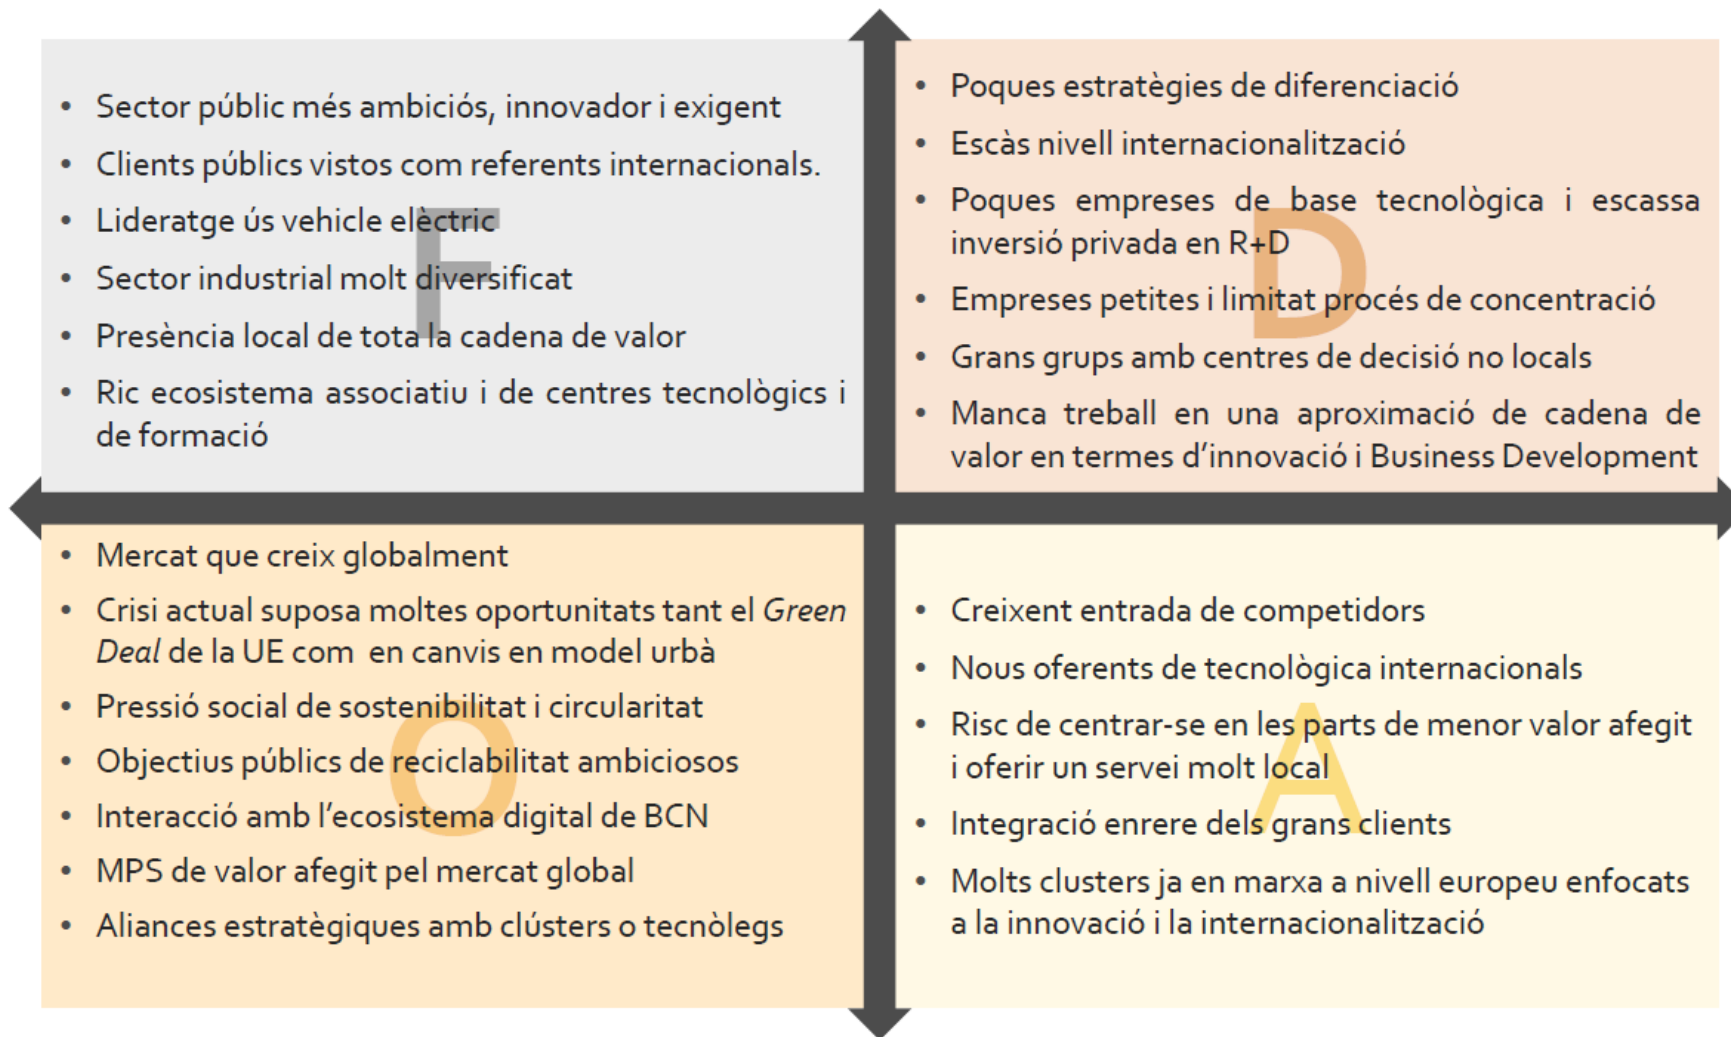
F

- Sector públic més ambiciós, innovador i exigent
- Clients públics vistos com referents internacionals.
- Lideratge ús vehicle elèctric
- Sector industrial molt diversificat
- Presència local de tota la cadena de valor
- Ric ecosistema associatiu i de centres tecnològics i de formació

D

- Poques estratègies de diferenciació
- Escàs nivell internacionalització
- Poques empreses de base tecnològica i escassa inversió privada en R+D
- Empreses petites i limitat procés de concentració
- Grans grups amb centres de decisió no locals
- Manca treball en una aproximació de cadena de valor en termes d'innovació i Business Development

O

- Mercat que creix globalment
- Crisi actual suposa moltes oportunitats tant el *Green Deal* de la UE com en canvis en model urbà
- Pressió social de sostenibilitat i circularitat
- Objectius públics de reciclabilitat ambiciosos
- Interacció amb l'ecosistema digital de BCN
- MPS de valor afegit pel mercat global
- Aliances estratègiques amb clústers o tecnòlegs

A

- Creixent entrada de competidors
- Nous oferents de tecnològica internacionals
- Risc de centrar-se en les parts de menor valor afegit i oferir un servei molt local
- Integració enrere dels grans clients
- Molts clusters ja en marxa a nivell europeu enfocats a la innovació i la internacionalització